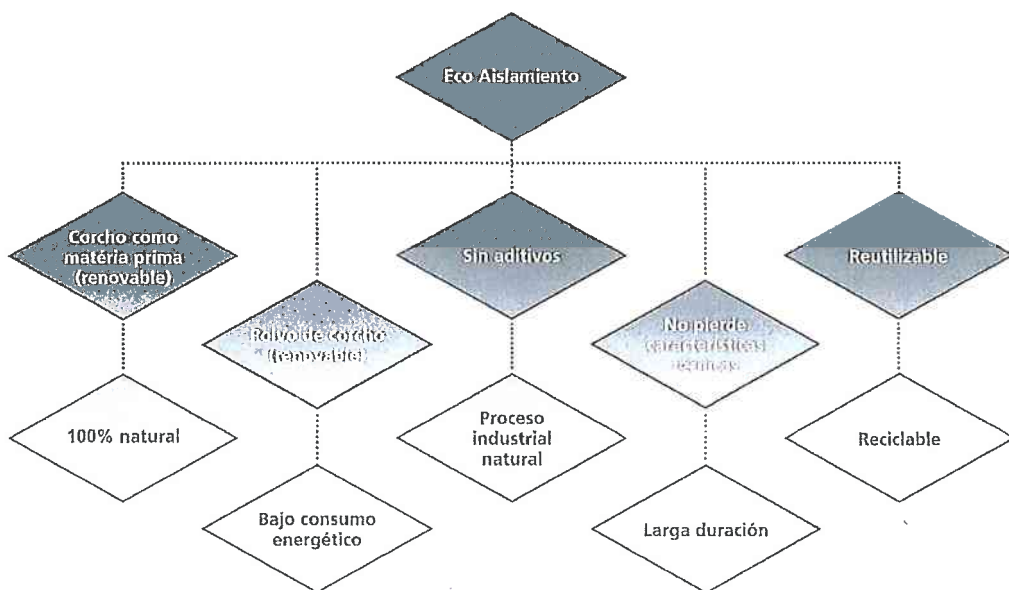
Eco Aislamiento

Corcho como matéria prima (renovable)

Polvo de corcho (renovable)

Sin aditivos

No pierde características técnicas

Reutilizable

100% natural

Bajo consumo energético

Proceso industrial natural

Larga duración

Reciclable